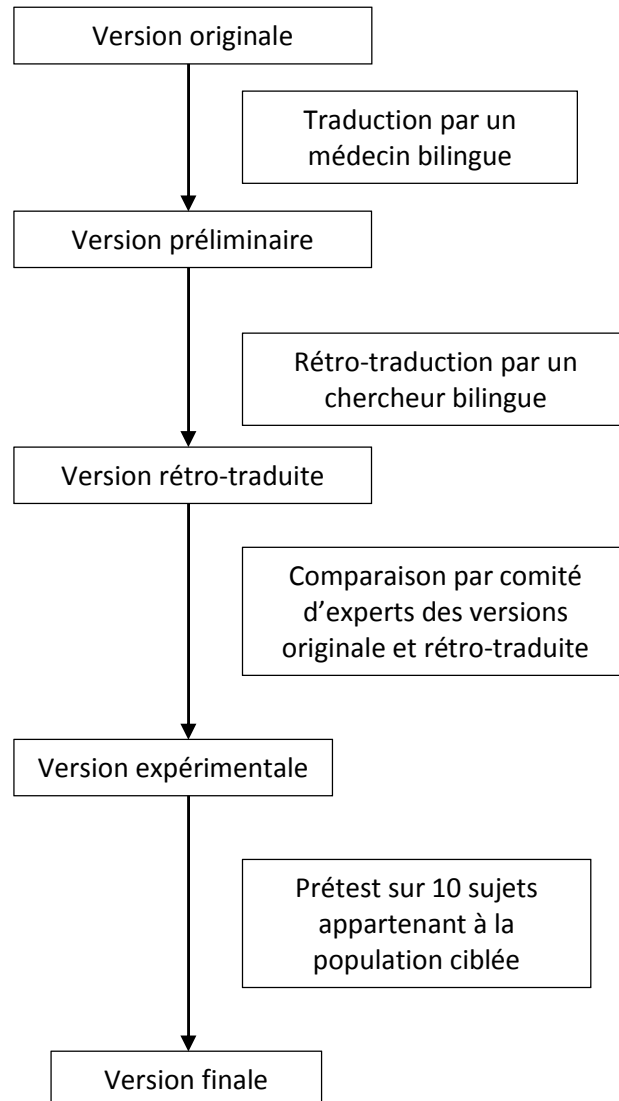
Version originale

Traduction par un médecin bilingue

Version préliminaire

Rétro-traduction par un chercheur bilingue

Version rétro-traduite

Comparaison par comité d'experts des versions originale et rétro-traduite

Version expérimentale

Prétest sur 10 sujets appartenant à la population ciblée

Version finale